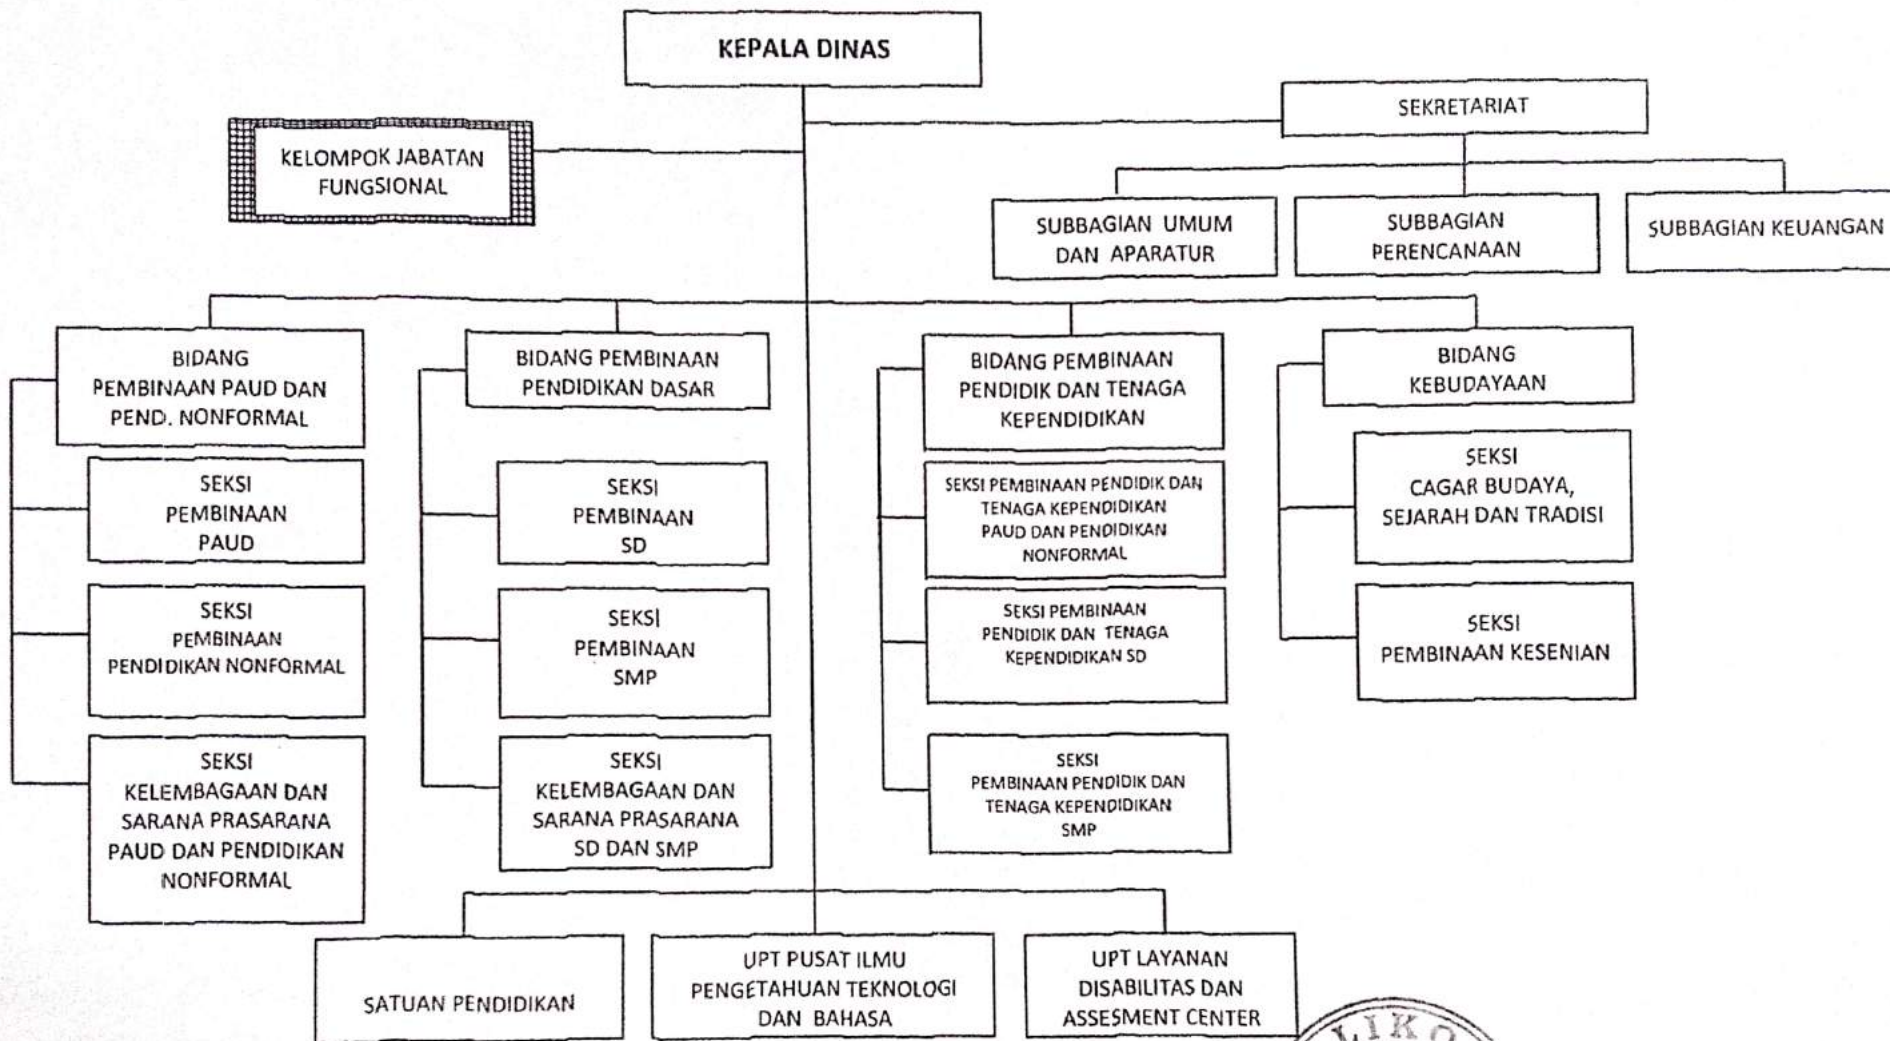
KEPALA DINAS

SEKRETARIAT

KELOMPOK JABATAN FUNGSIONAL

SUBBAGIAN UMUM DAN APARATUR

SUBBAGIAN PERENCANAAN

SUBBAGIAN KEUANGAN

BIDANG PEMBINAAN PAUD DAN PEND. NONFORMAL

SEKSI PEMBINAAN PAUD

SEKSI PEMBINAAN PENDIDIKAN NONFORMAL

SEKSI KELEMBAGAAN DAN SARANA PRASARANA PAUD DAN PENDIDIKAN NONFORMAL

BIDANG PEMBINAAN PENDIDIKAN DASAR

SEKSI PEMBINAAN SD

SEKSI PEMBINAAN SMP

SEKSI KELEMBAGAAN DAN SARANA PRASARANA SD DAN SMP

BIDANG PEMBINAAN PENDIDIK DAN TENAGA KEPENDIDIKAN

SEKSI PEMBINAAN PENDIDIK DAN TENAGA KEPENDIDIKAN PAUD DAN PENDIDIKAN NONFORMAL

SEKSI PEMBINAAN PENDIDIK DAN TENAGA KEPENDIDIKAN SD

SEKSI PEMBINAAN PENDIDIK DAN TENAGA KEPENDIDIKAN SMP

BIDANG KEBUDAYAAN

SEKSI CAGAR BUDAYA, SEJARAH DAN TRADISI

SEKSI PEMBINAAN KESENIAN

SATUAN PENDIDIKAN

UPT PUSAT ILMU PENGETAHUAN TEKNOLOGI DAN BAHASA

UPT LAYANAN DISABILITAS DAN ASSESMENT CENTER

LIKO